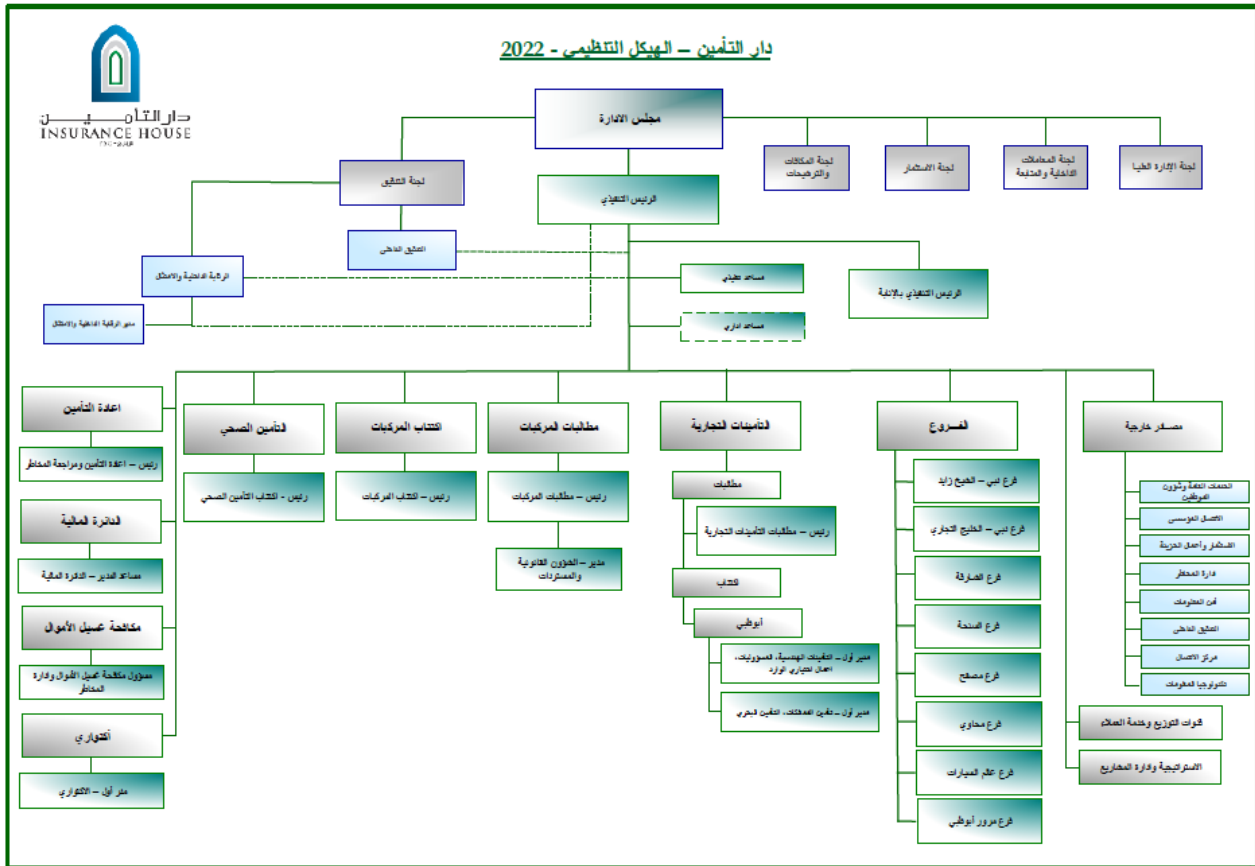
دار التأمين
INSURANCE HOUSE

دار التأمين – الهيكل التنظيمي - 2022

مجلس الادارة

لجنة المكافآت والترشيحات

لجنة الاستثمار

لجنة المعاملات الداخلية والمدققة

لجنة الإدارة العليا

لجنة التدقيق

الرئيس التنفيذي

التدقيق الداخلي

الرقابة الداخلية والامتثال

مدير الرقابة الداخلية والامتثال

مساعد تنفيذي

مساعد اداري

الرئيس التنفيذي بالإنابة

اعادة التأمين

رئيس – اعادة التأمين ومراجعة المخاطر

الدائرة المالية

مساعد المدير – الدائرة المالية

مكافحة غسيل الأموال

مسؤول مكافحة غسيل الأموال وادارة المخاطر

اكتواري

مدير أول – الاكتواري

التأمين الصحي

رئيس – اكتتاب التأمين الصحي

اكتتاب المركبات

رئيس – اكتتاب المركبات

مطالبات المركبات

رئيس – مطالبات المركبات

مدير – الشؤون القانونية والمستردات

التأمينات التجارية

مطالبات

رئيس – مطالبات التأمينات التجارية

اكتتاب

أبوظبي

مدير أول – التأمينات الهندسية، المسؤوليات، اعمال تجارية، الوارد

مدير أول – تأمين الممتلكات، التأمين البحري

الفروع

فرع دبي – الشيخ زايد

فرع دبي – الخليج التجاري

فرع الشارقة

فرع السلحة

فرع مصفح

فرع محاوي

فرع عالم السيارات

فرع مرور أبوظبي

مصادر خارجية

الخدمات العامة وشؤون الموظفين

الاتصال المؤسسي

الاستثمار وأعمال الخزينة

ادارة المخاطر

أمن المعلومات

التدقيق الداخلي

مركز الاتصال

تكنولوجيا المعلومات

قنوات التوزيع وخدمة العملاء

الاستراتيجية وادارة المشاريع